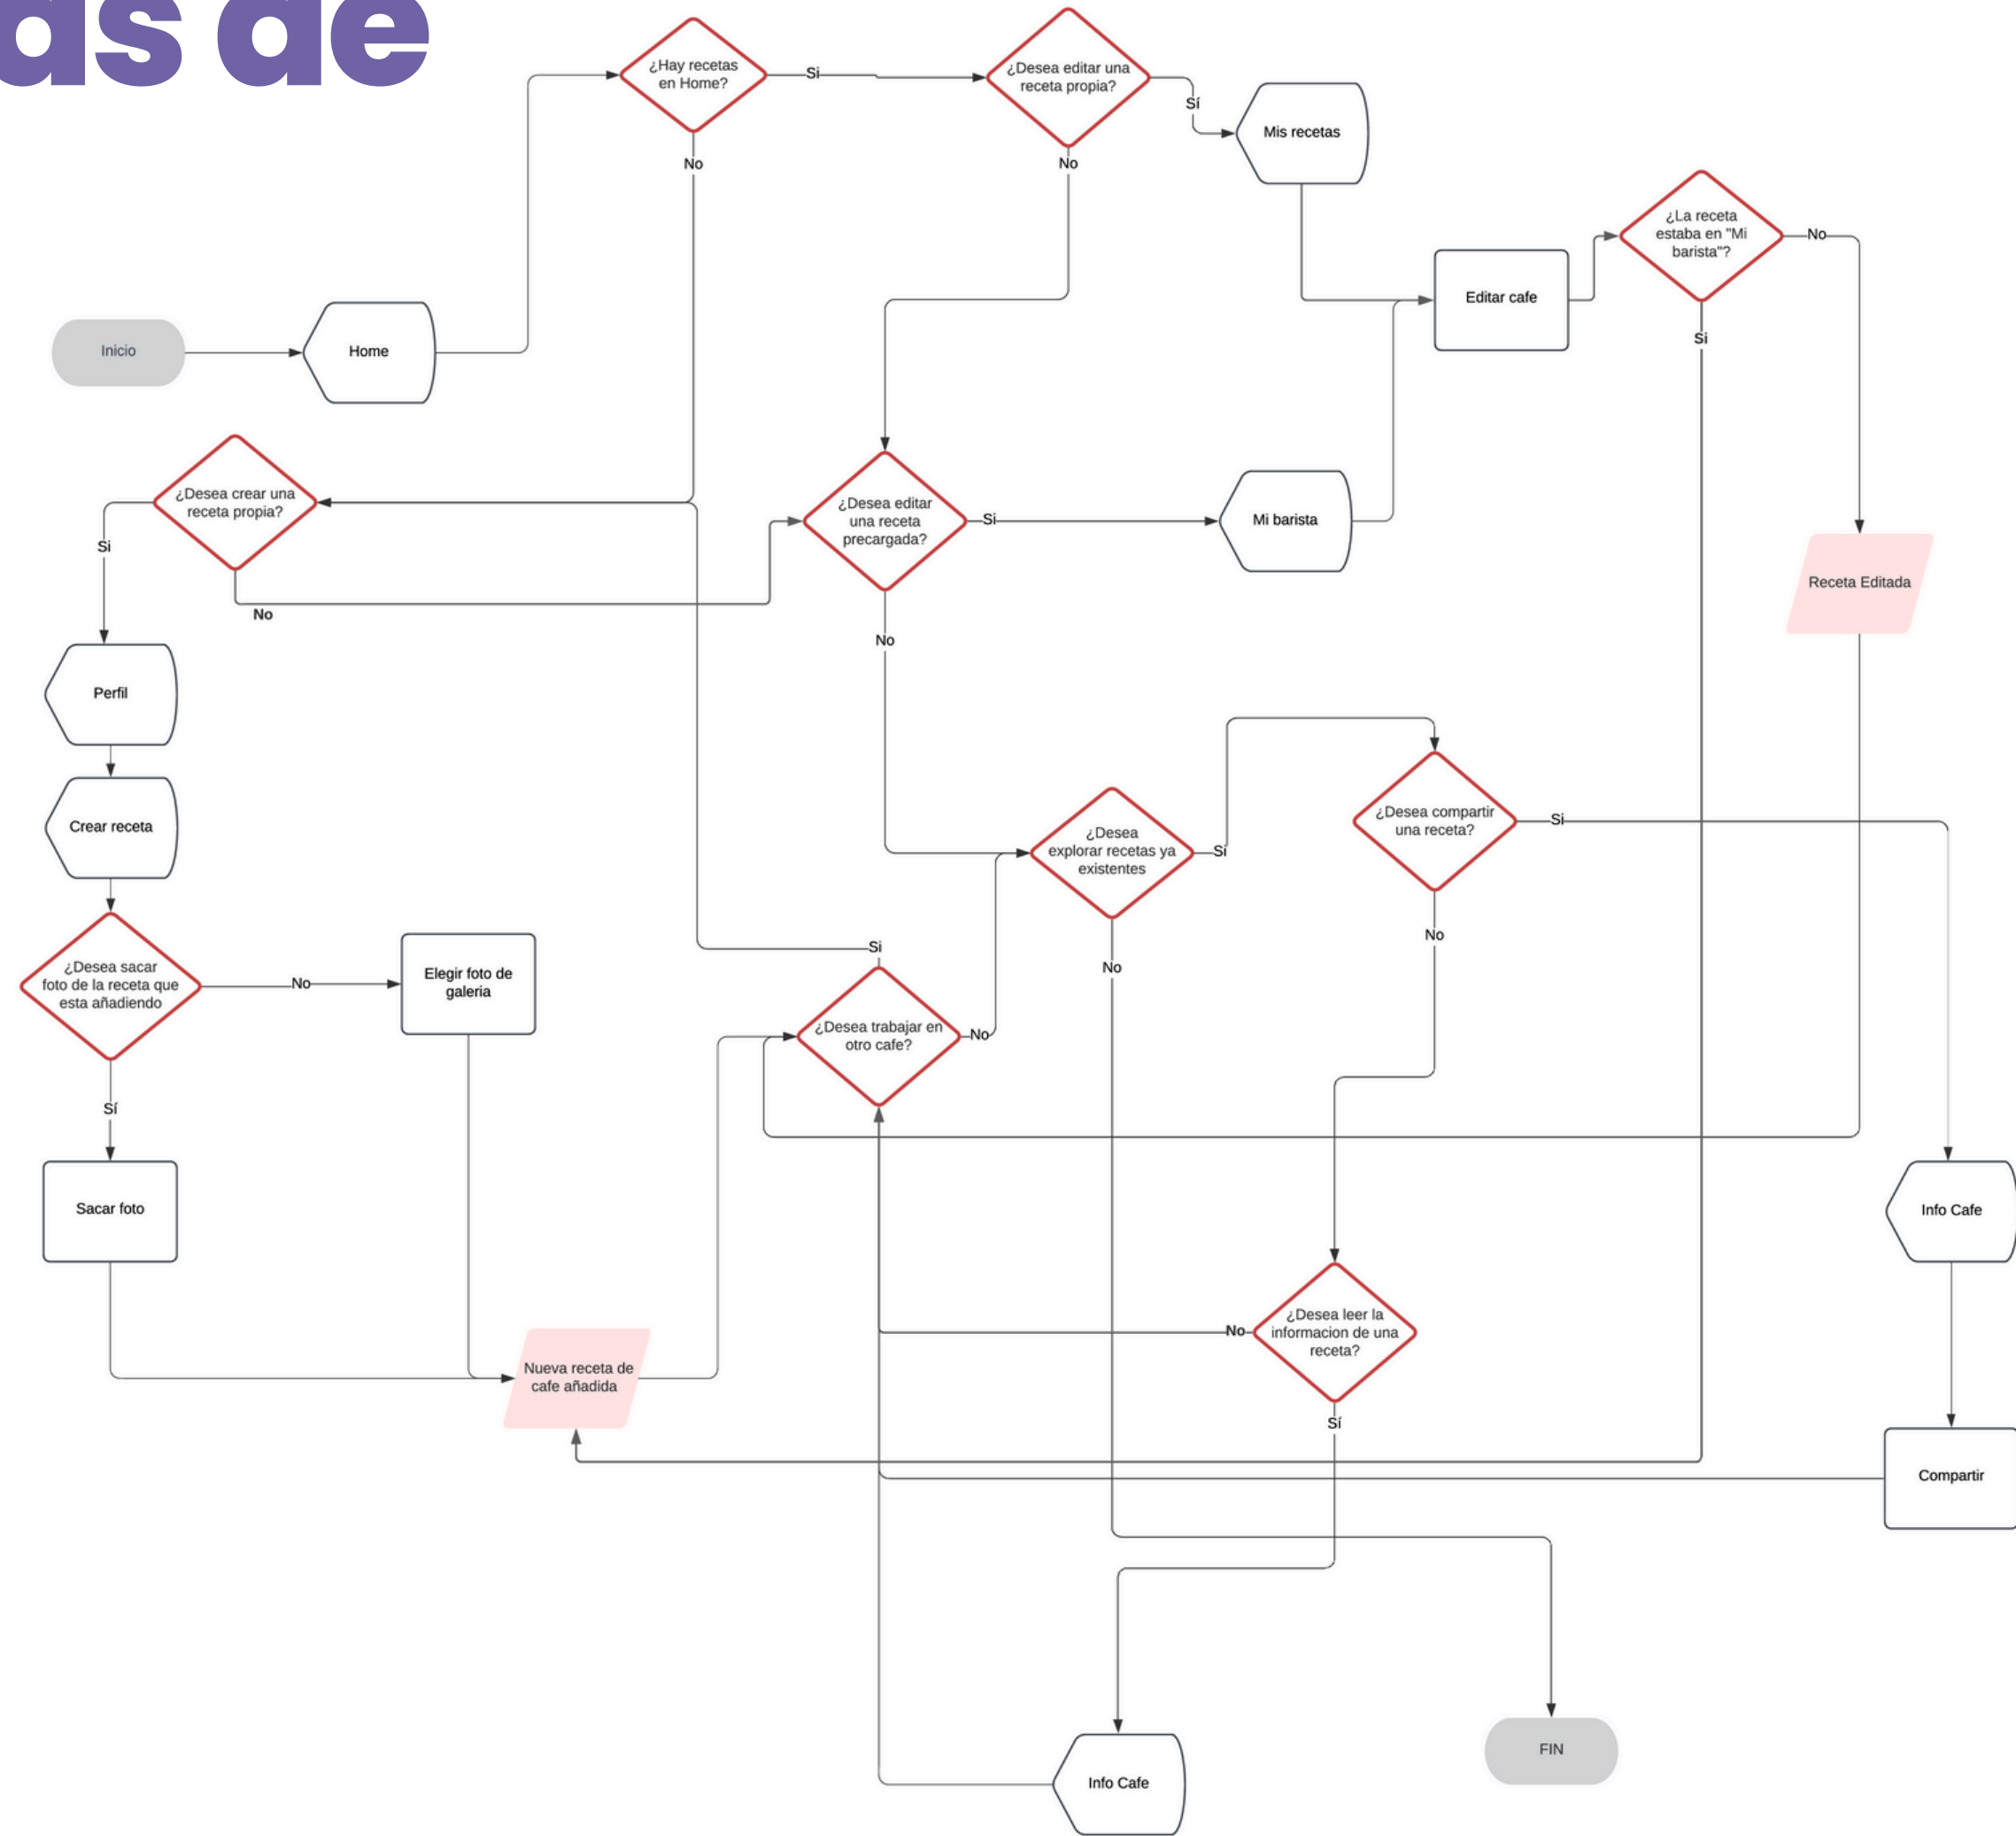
as de

Inicio

Home

¿Hay recetas en Home?

Si

No

¿Desea editar una receta propia?

Sí

No

Mis recetas

Editar cafe

¿La receta estaba en "Mi barista"?

No

Si

Receta Editada

¿Desea crear una receta propia?

Si

No

¿Desea editar una receta precargada?

Si

No

Mi barista

Perfil

Crear receta

¿Desea sacar foto de la receta que esta añadiendo

No

Sí

Elegir foto de galeria

Sacar foto

Nueva receta de cafe añadida

¿Desea explorar recetas ya existentes

Si

No

¿Desea compartir una receta?

Si

No

Si

¿Desea trabajar en otro cafe?

No

Info Cafe

Compartir

¿Desea leer la informacion de una receta?

No

Sí

Info Cafe

FIN